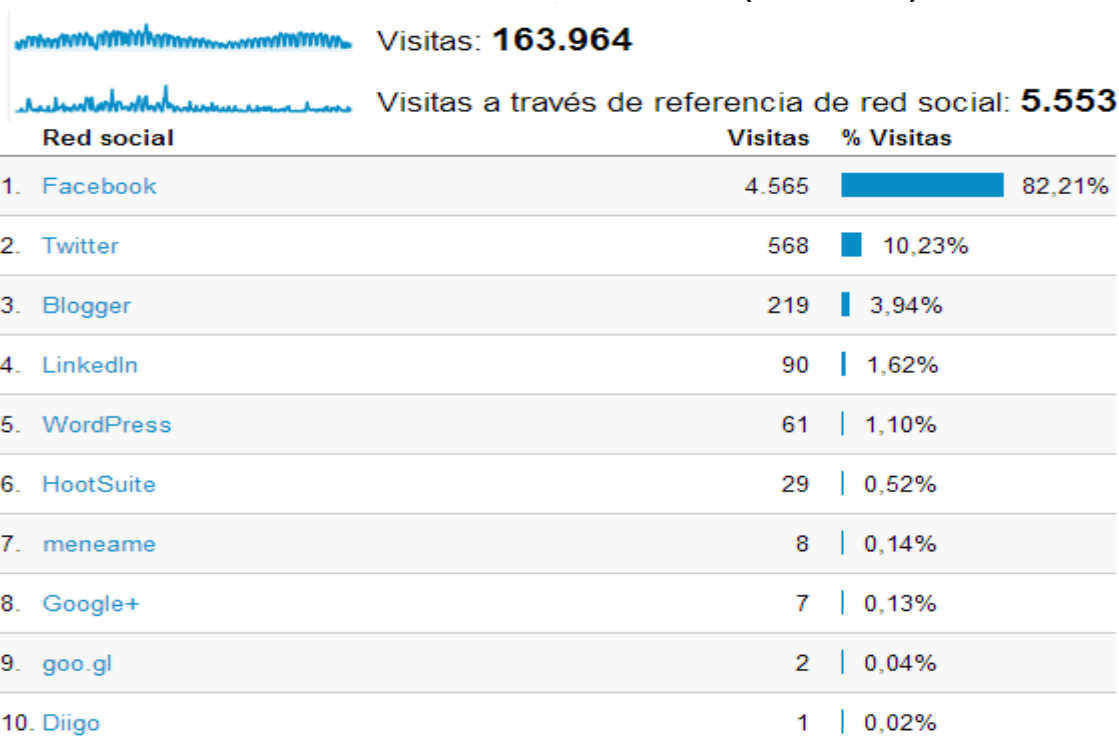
Visitas: **163.964**

Visitas a través de referencia de red social: **5.553**

| | Red social | Visitas | % Visitas |
|---|---|---|---|
| 1. | Facebook | 4.565 | 82,21% |
| 2. | Twitter | 568 | 10,23% |
| 3. | Blogger | 219 | 3,94% |
| 4. | LinkedIn | 90 | 1,62% |
| 5. | WordPress | 61 | 1,10% |
| 6. | HootSuite | 29 | 0,52% |
| 7. | meneame | 8 | 0,14% |
| 8. | Google+ | 7 | 0,13% |
| 9. | goo.gl | 2 | 0,04% |
| 10. | Diigo | 1 | 0,02% |